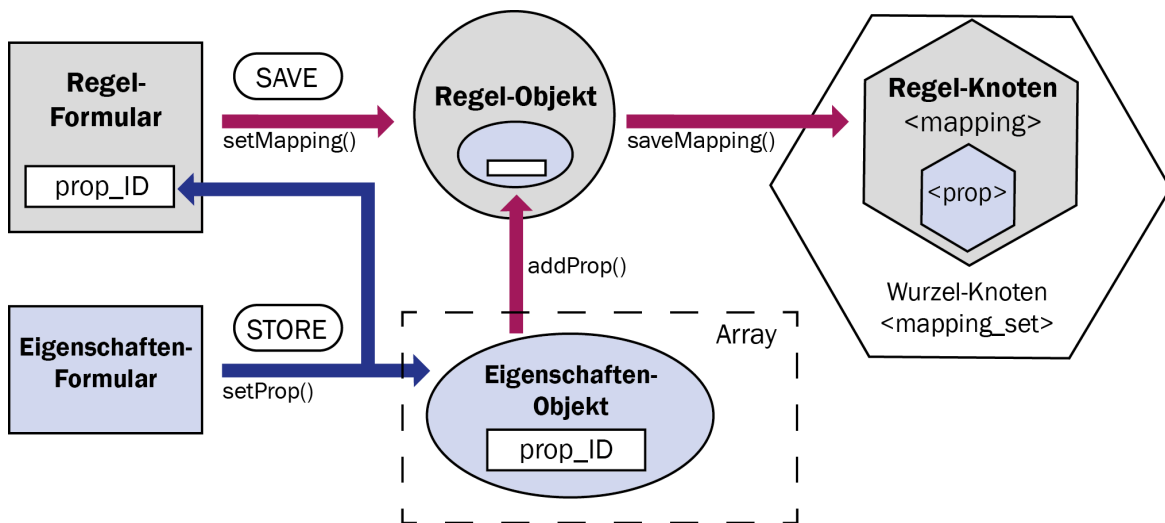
Regel-Formular

prop_ID

SAVE

setMapping()

Regel-Objekt

saveMapping()

Regel-Knoten
<mapping>

<prop>

Wurzel-Knoten
<mapping_set>

addProp()

Eigenschaften-Formular

STORE

setProp()

Array

Eigenschaften-Objekt

prop_ID